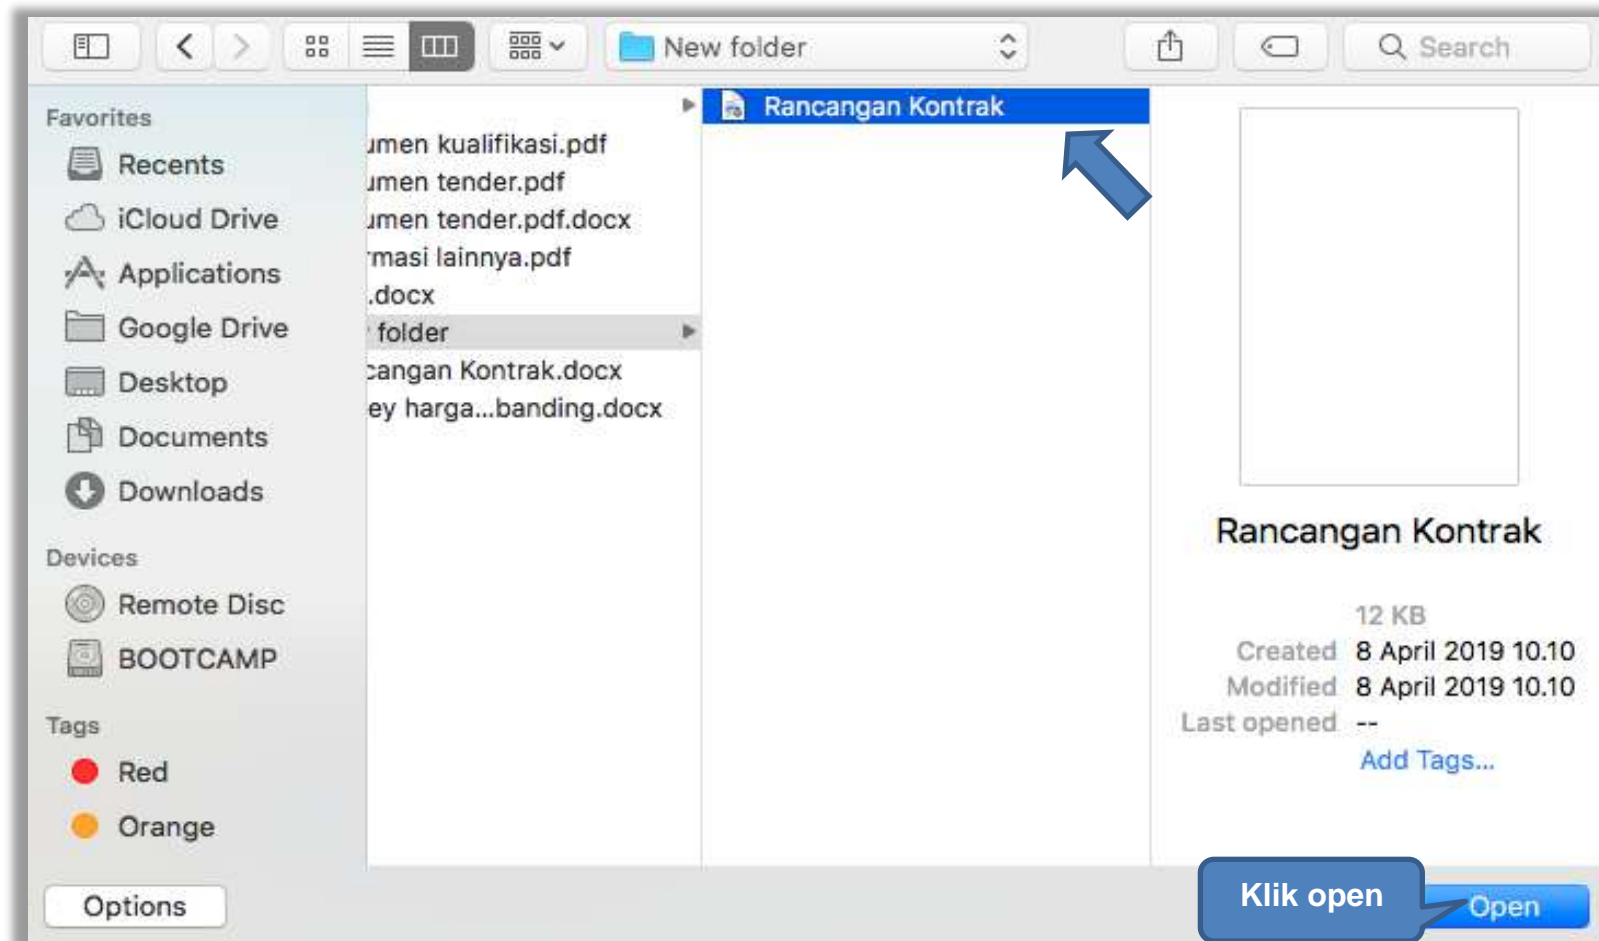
New folder

Search

Favorites
Recents
iCloud Drive
Applications
Google Drive
Desktop
Documents
Downloads

Devices
Remote Disc
BOOTCAMP

Tags
Red
Orange

umen kualifikasi.pdf
umen tender.pdf
umen tender.pdf.docx
rmasi lainnya.pdf
.docx
folder
cangan Kontrak.docx
ey harga...banding.docx

Rancangan Kontrak

Rancangan Kontrak

12 KB
Created 8 April 2019 10.10
Modified 8 April 2019 10.10
Last opened --
Add Tags...

Options

Klik open

Open